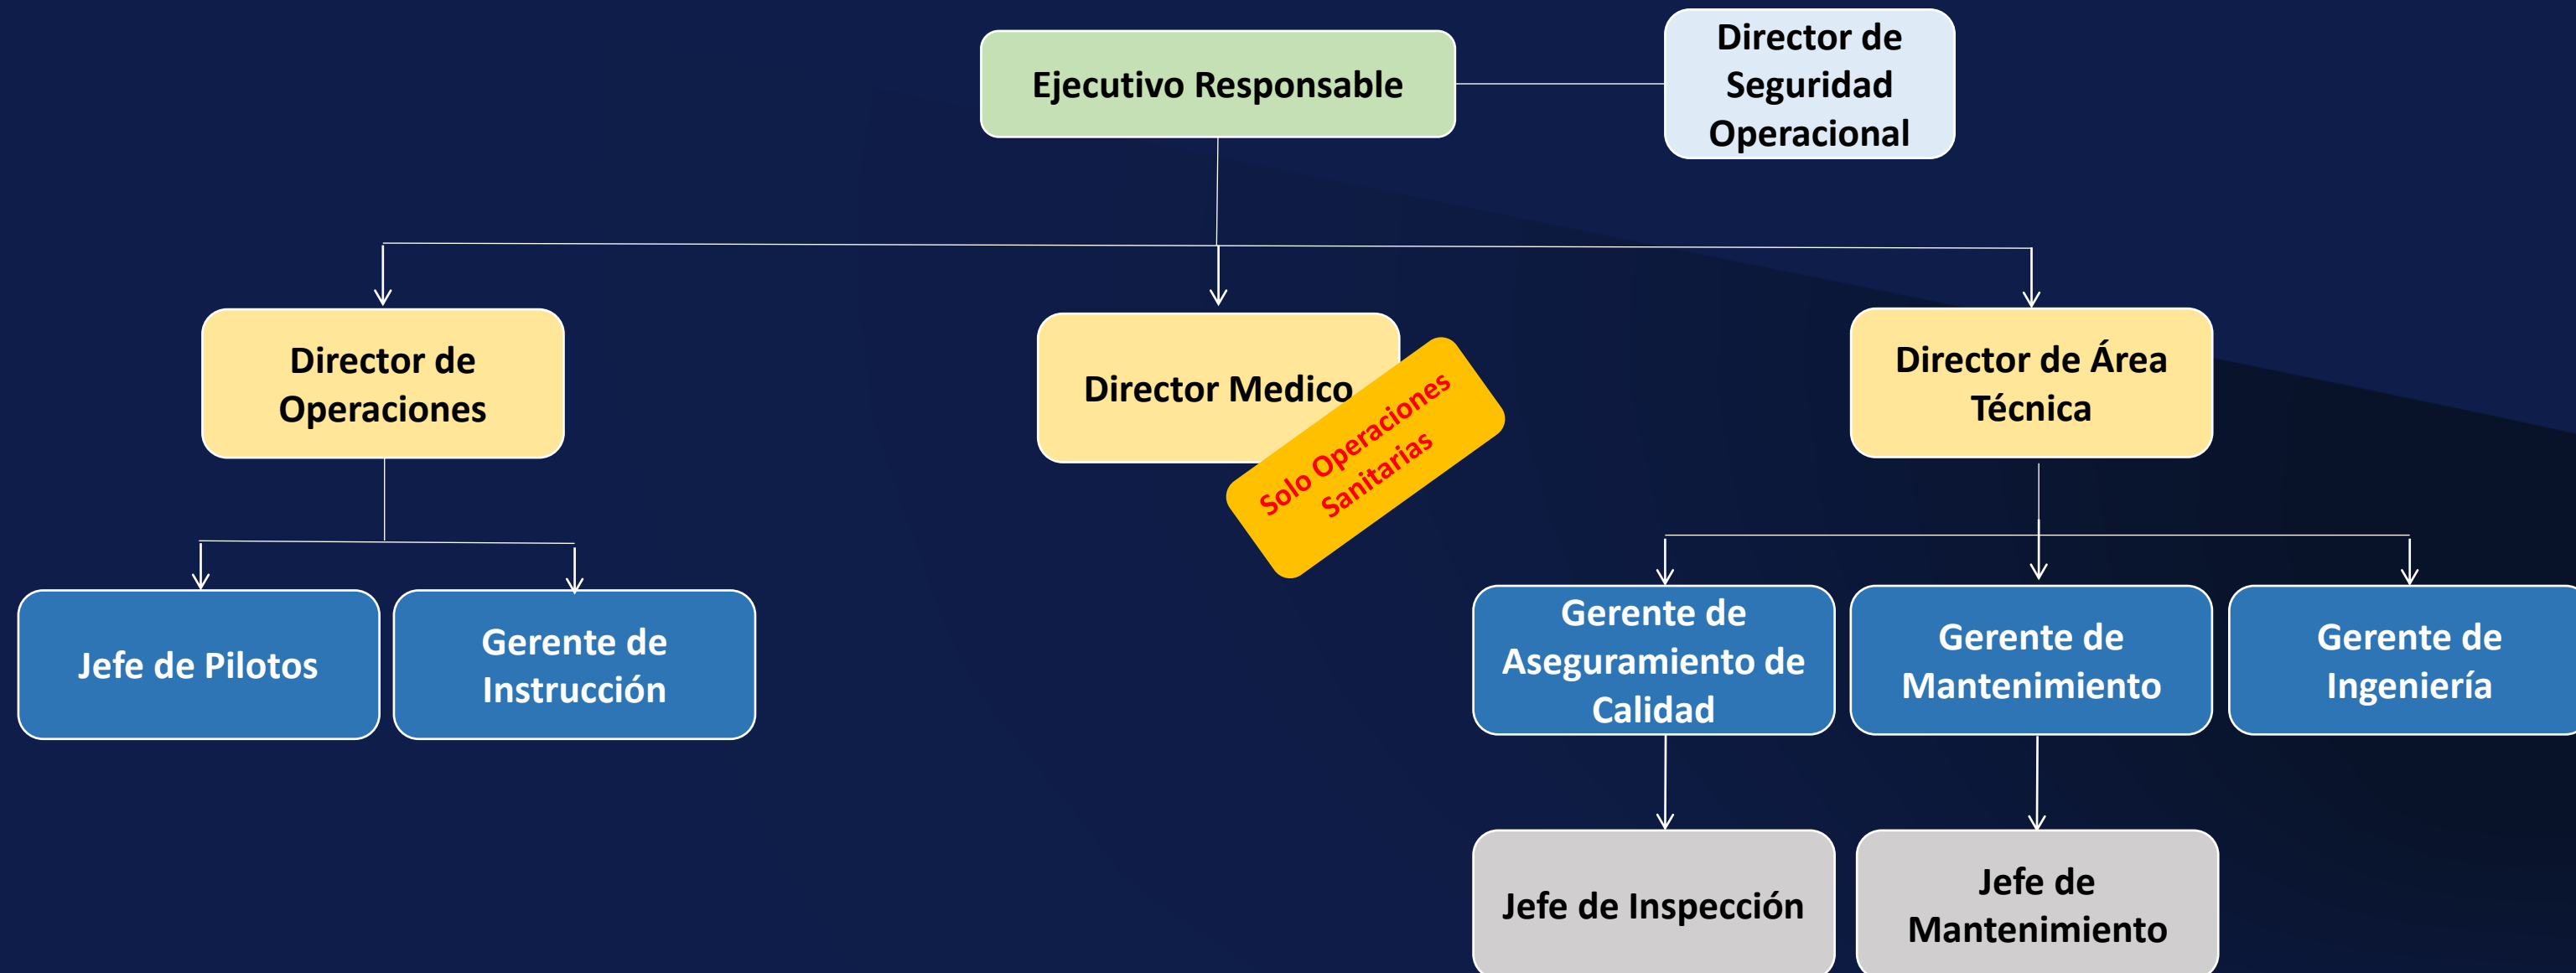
Ejecutivo Responsable

Director de Seguridad Operacional

Director de Operaciones

Director Medico

Solo Operaciones Sanitarias

Director de Área Técnica

Jefe de Pilotos

Gerente de Instrucción

Gerente de Aseguramiento de Calidad

Gerente de Mantenimiento

Gerente de Ingeniería

Jefe de Inspección

Jefe de Mantenimiento